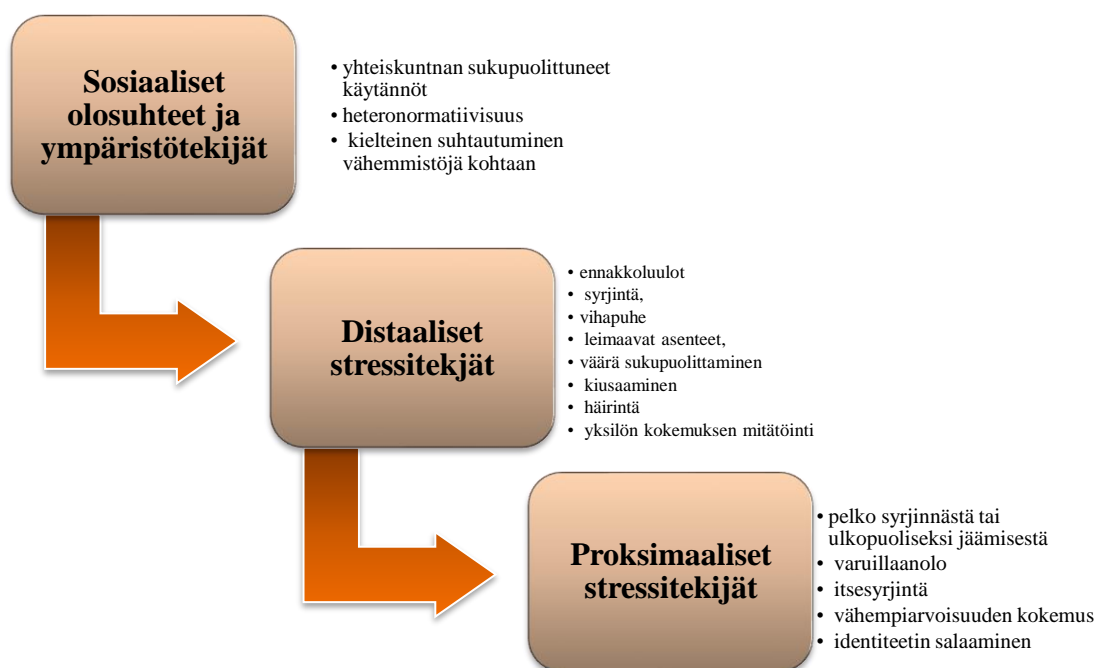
Sosiaaliset olosuhteet ja ympäristötekijät

• yhteiskuntnan sukupuolittuneet käytännöt
• heteronormatiivisuus
• kielteinen suhtautuminen vähemmistöjä kohtaan

Distaaliset stressitekjät

• ennakkoluulot
• syrjintä,
• vihapuhe
• leimaavat asenteet,
• väärä sukupuolittaminen
• kiusaaminen
• häirintä
• yksilön kokemuksen mitätöinti

Proksimaaliset stressitekijät

• pelko syrjinnästä tai ulkopuoliseksi jäämisestä
• varuillaanolo
• itsesyrjintä
• vähempiarvoisuuden kokemus
• identiteetin salaaminen